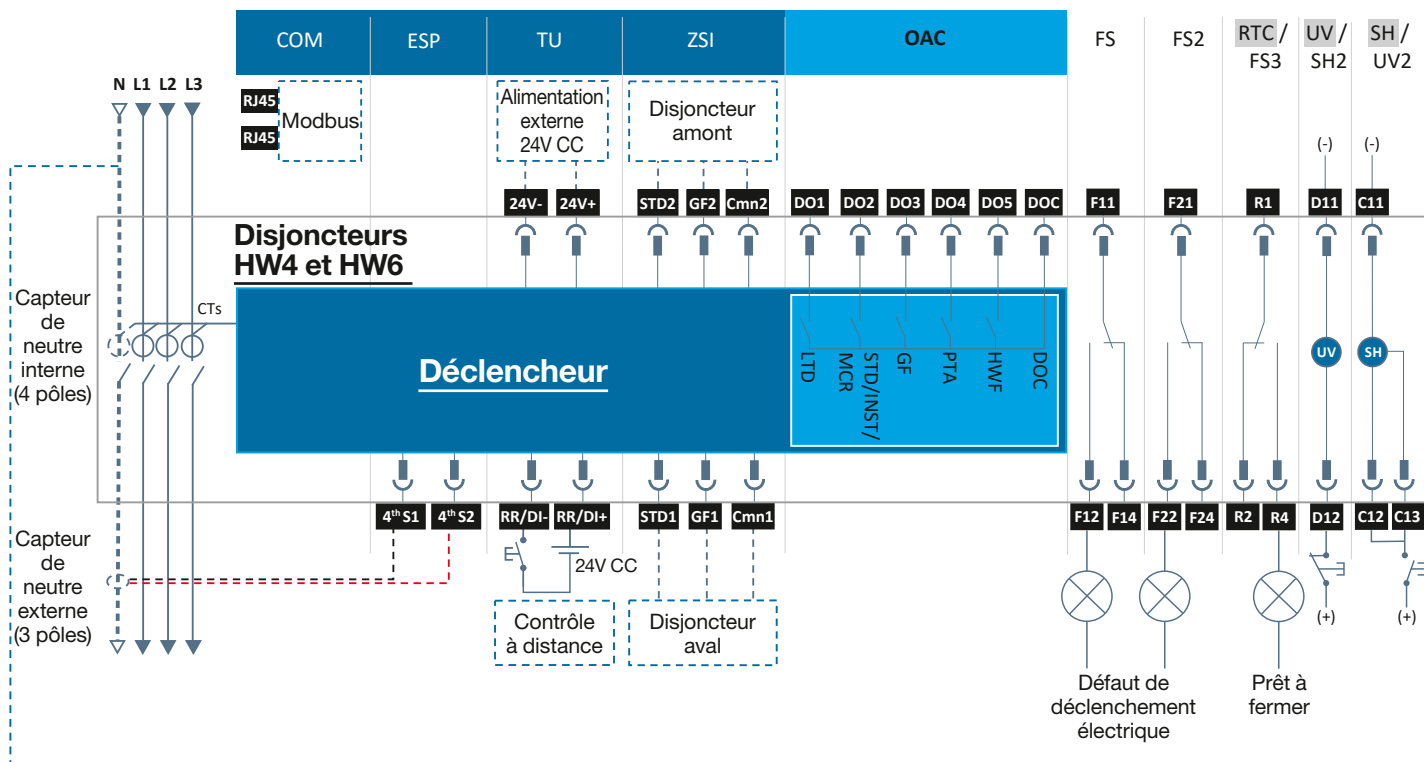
COM
ESP
TU
ZSI
OAC
FS
FS2
RTC / FS3
UV / SH2
SH / UV2

N L1 L2 L3

RJ45
RJ45
Modbus

Alimentation externe 24V CC

Disjoncteur amont

(-)
(-)

24V-
24V+
STD2
GF2
Cmn2
DO1
DO2
DO3
DO4
DO5
DOC
F11
F21
R1
D11
C11

Disjoncteurs HW4 et HW6

Capteur de neutre interne (4 pôles)

CTs

Déclencheur

LTD
MCR
STD/INST/
GF
PTA
HWF
DOC

UV
SH

4th S1
4th S2
RR/DI-
RR/DI+
STD1
GF1
Cmn1
F12
F14
F22
F24
R2
R4
D12
C12
C13

Capteur de neutre externe (3 pôles)

24V CC

Contrôle à distance

Disjoncteur aval

(+)
(+)

Défaut de déclenchement électrique

Prêt à fermer